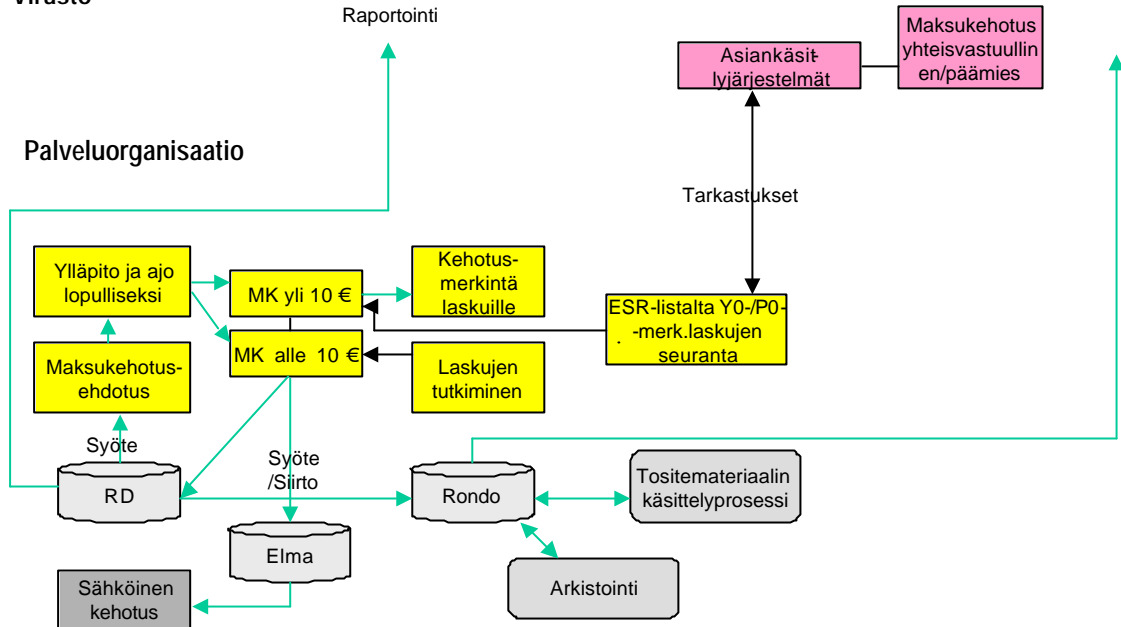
Virasto

Raportointi

Asiankäsittelyjärjestelmät

Maksukehotus yhteisvastuullinen/päämies

Palveluorganisaatio

Tarkastukset

Ylläpito ja ajo lopulliseksi

MK yli 10 €

Kehotusmerkintä laskuille

ESR-listalta Y0-/P0--merk.laskujen seuranta

MK alle 10 €

Maksukehotusehdotus

Laskujen tutkiminen

Syöte

Syöte /Siirto

RD

Rondo

Tositemateriaalin käsittelyprosessi

Elma

Arkistointi

Sähköinen kehotus